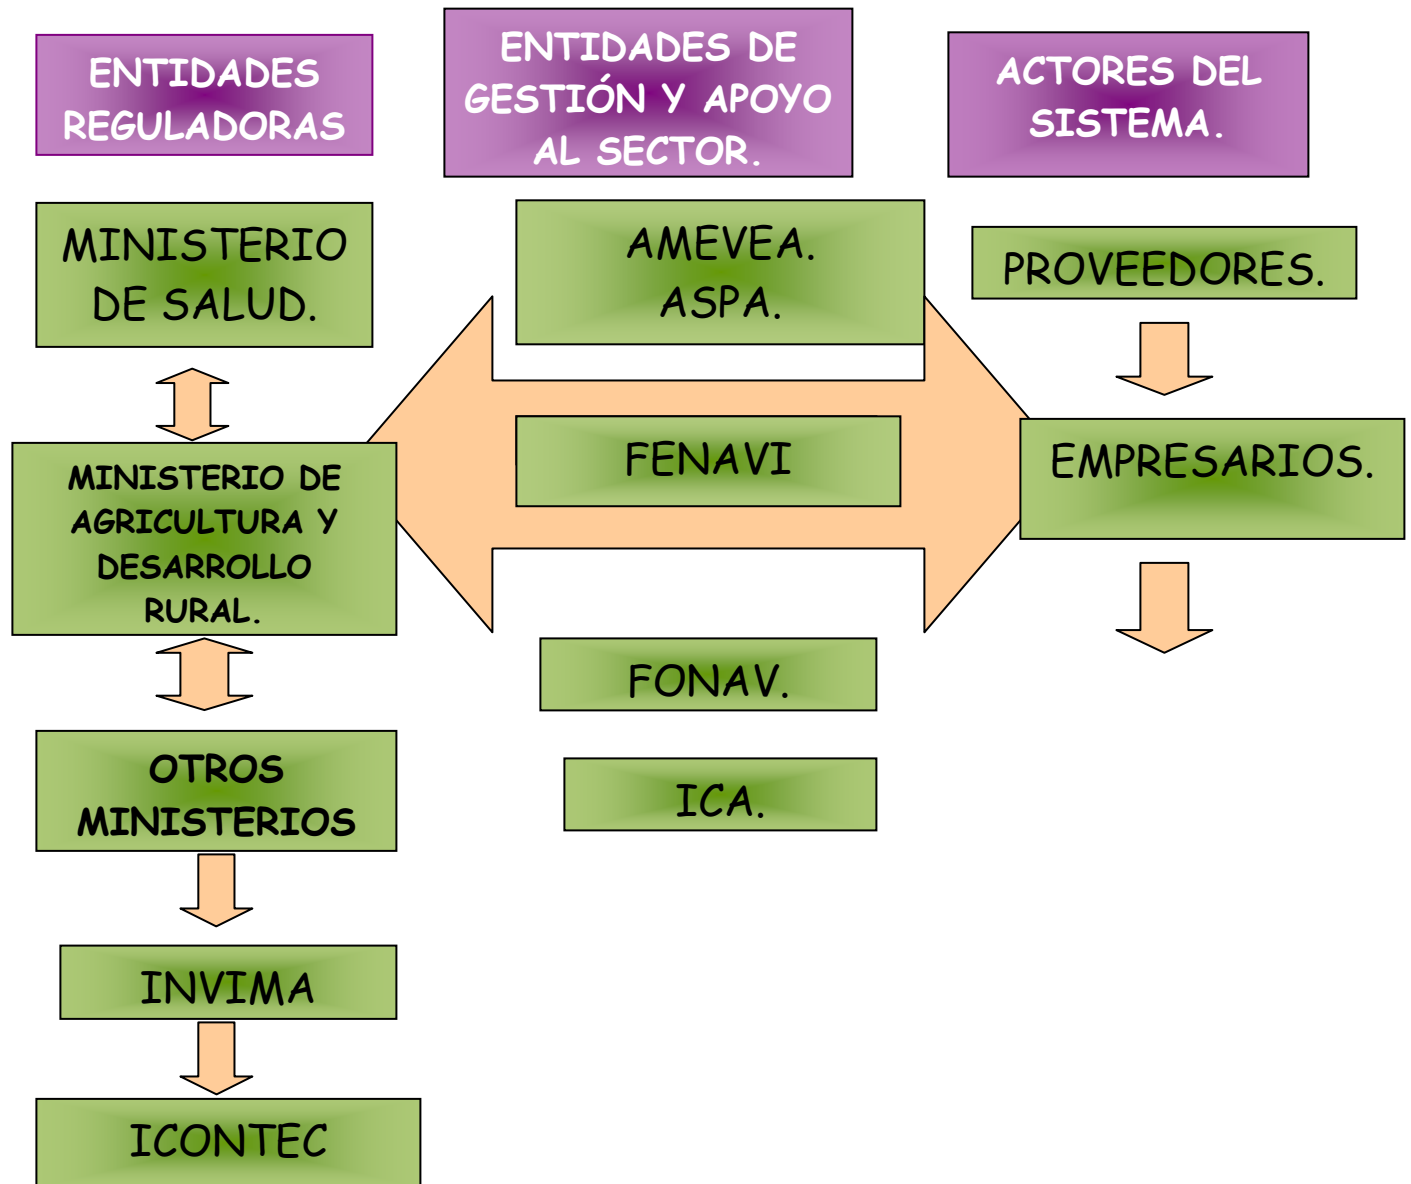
ENTIDADES REGULADORAS

ENTIDADES DE GESTIÓN Y APOYO AL SECTOR.

ACTORES DEL SISTEMA.

MINISTERIO DE SALUD.

MINISTERIO DE AGRICULTURA Y DESARROLLO RURAL.

OTROS MINISTERIOS

INVIMA

ICONTEC

AMEVEA.
ASPA.

FENAVI

FONAV.

ICA.

PROVEEDORES.

EMPRESARIOS.